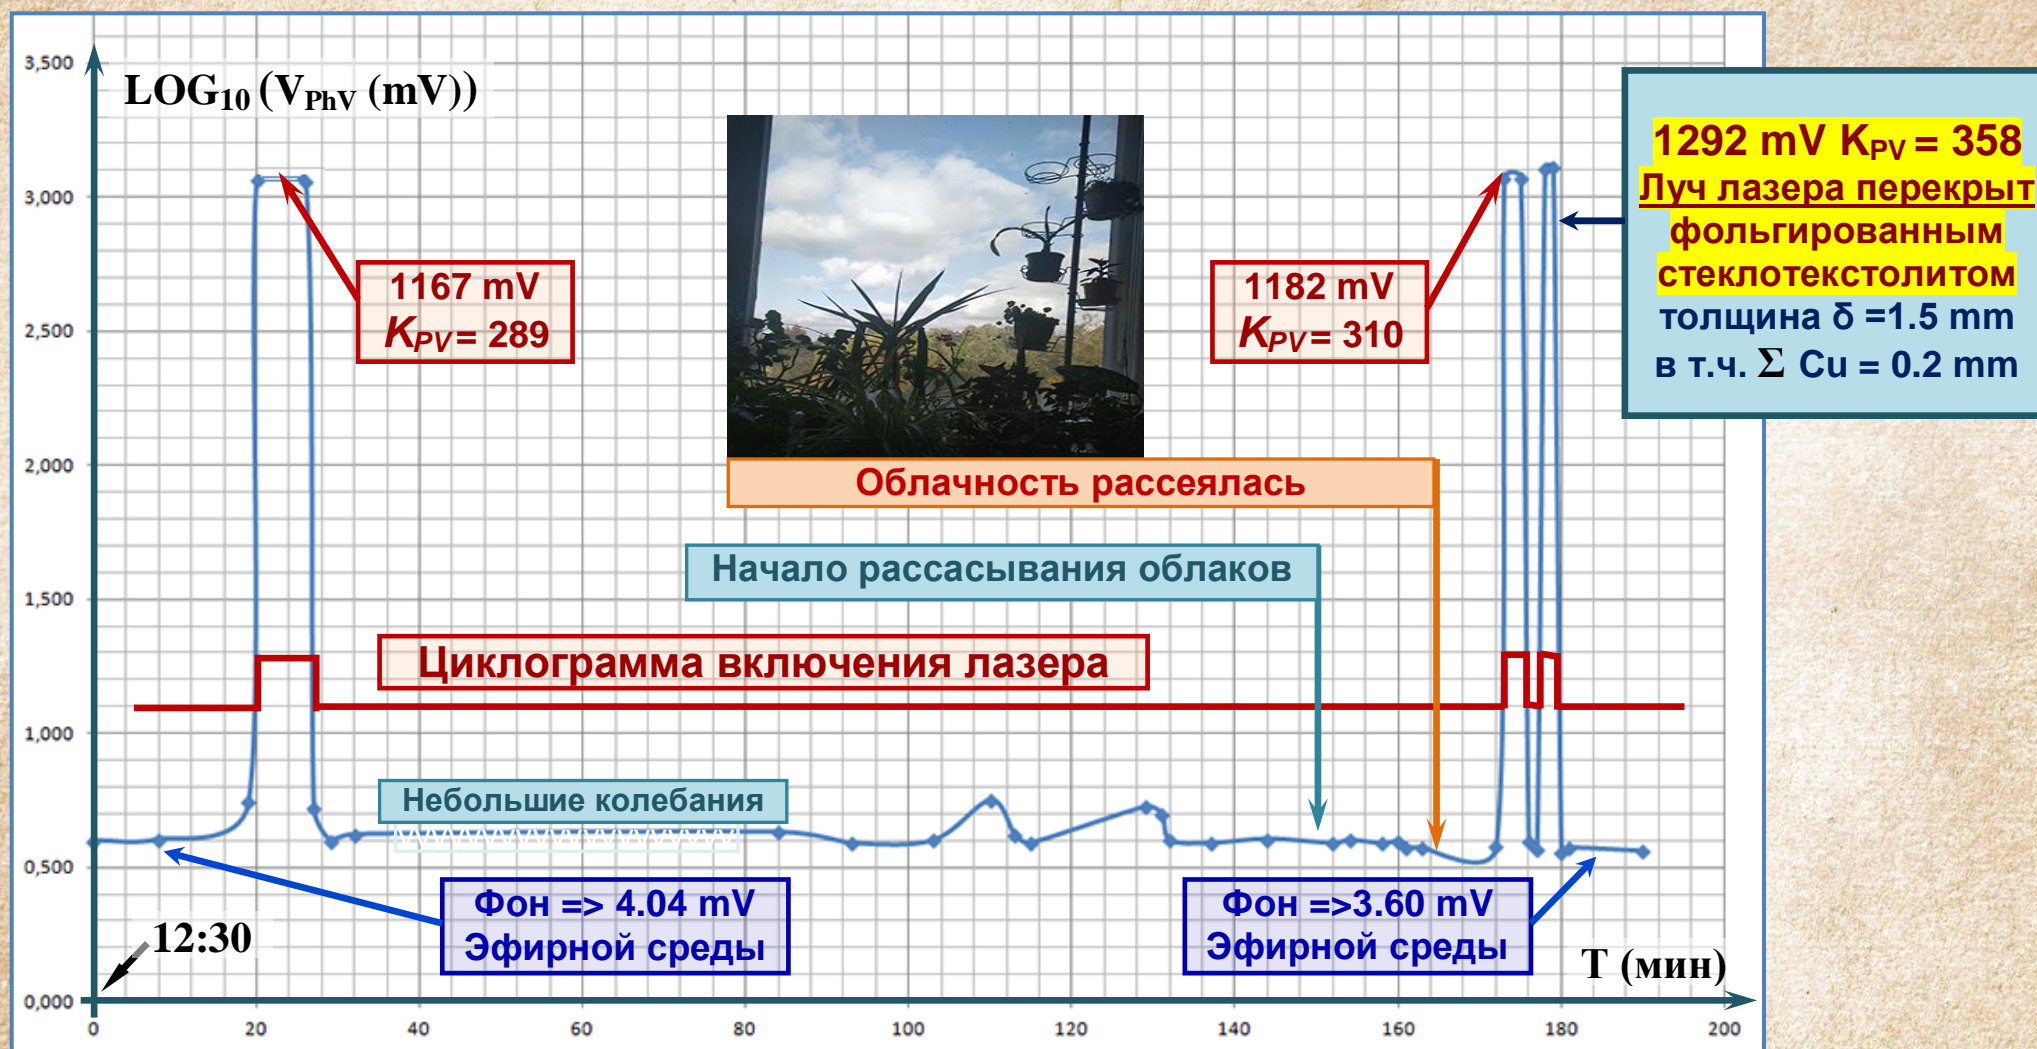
3,500
3,000
2,500
2,000
1,500
1,000
0,500
0,000

$LOG_{10}(V_{PhV}(mV))$

1167 mV
$K_{PV}$= 289

1182 mV
$K_{PV}$= 310

1292 mV $K_{PV}$ = 358
Луч лазера перекрыт фольгированным стеклотекстолитом
толщина δ =1.5 mm
в т.ч. Σ Cu = 0.2 mm

Облачность рассеялась

Начало рассасывания облаков

Циклограмма включения лазера

Небольшие колебания

Фон => 4.04 mV
Эфирной среды

Фон =>3.60 mV
Эфирной среды

12:30

T (мин)

0
20
40
60
80
100
120
140
160
180
200